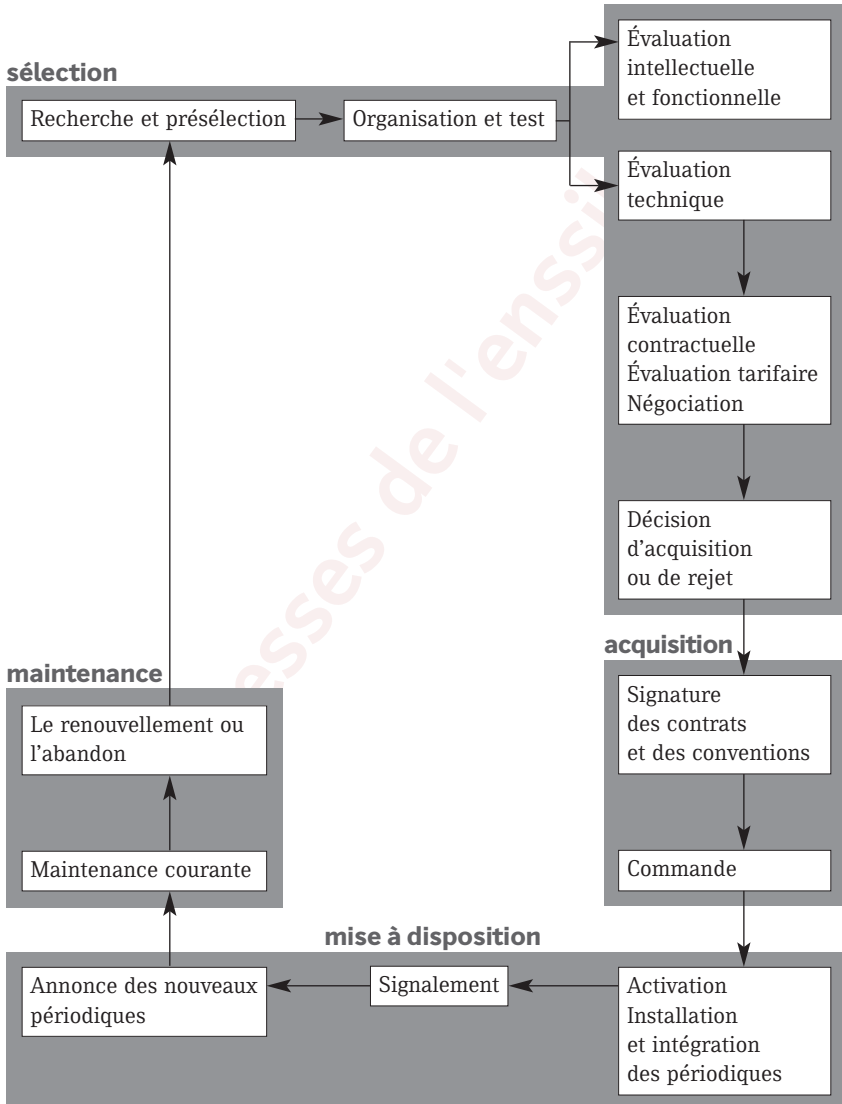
sélection

Recherche et présélection

Organisation et test

Évaluation intellectuelle et fonctionnelle

Évaluation technique

Évaluation contractuelle
Évaluation tarifaire
Négociation

Décision d'acquisition ou de rejet

acquisition

Signature des contrats et des conventions

Commande

mise à disposition

Activation
Installation et intégration des périodiques

Signalement

Annonce des nouveaux périodiques

maintenance

Maintenance courante

Le renouvellement ou l'abandon

Presses de l'enssib